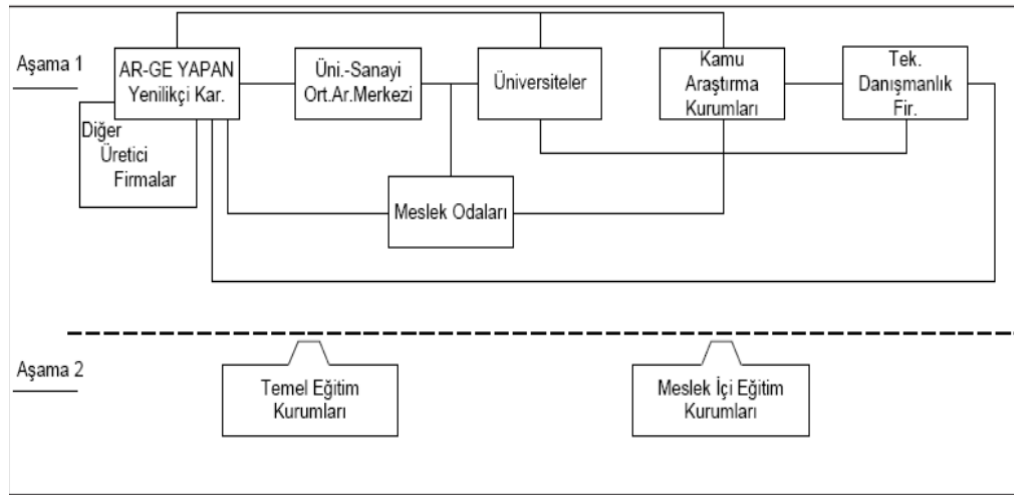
Aşama 1

AR-GE YAPAN Yenilikçi Kar.

Diğer Üretici Firmalar

Üni.-Sanayi Ort.Ar.Merkezi

Üniversiteler

Kamu Araştırma Kurumları

Tek. Danışmanlık Fir.

Meslek Odaları

Aşama 2

Temel Eğitim Kurumları

Meslek İçi Eğitim Kurumları